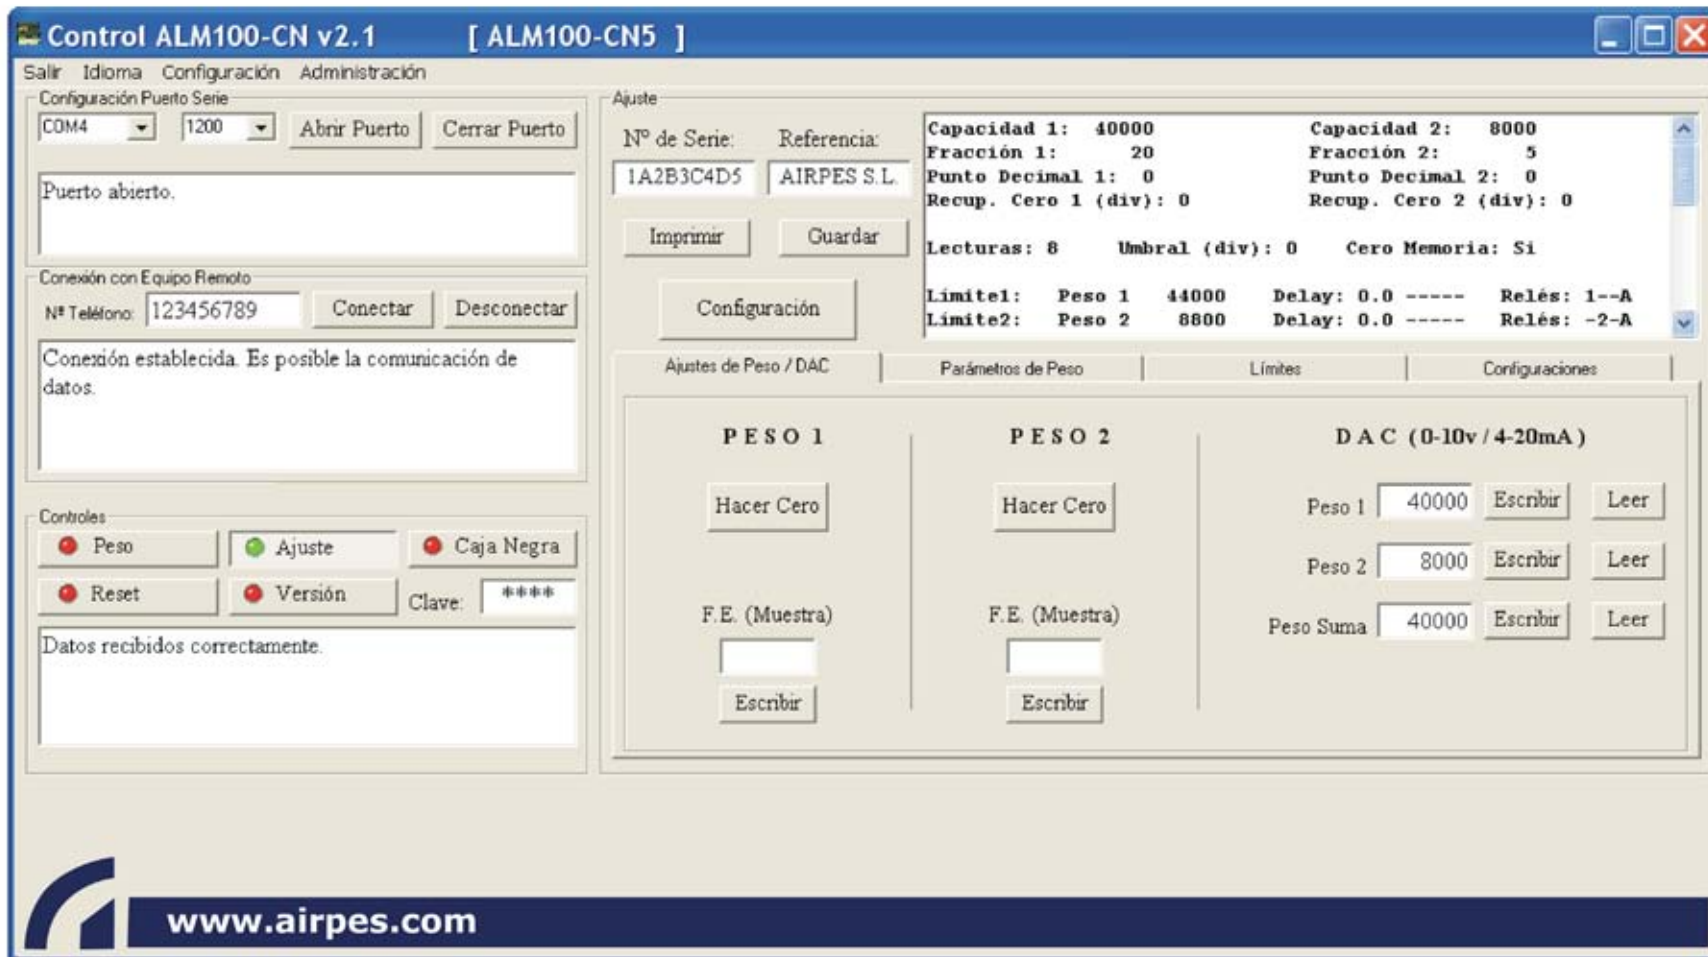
Control ALM100-CN v2.1 [ ALM100-CN5 ]

Salir Idioma Configuración Administración

Configuración Puerto Serie
COM4 1200 Abrir Puerto Cerrar Puerto
Puerto abierto.

Conexión con Equipo Remoto
Nº Teléfono: 123456789 Conectar Desconectar
Conexión establecida. Es posible la comunicación de datos.

Controles
Peso Ajuste Caja Negra
Reset Versión Clave: ****
Datos recibidos correctamente.

Ajuste
Nº de Serie: Referencia:
1A2B3C4D5 AIRPES S.L.
Imprimir Guardar
Configuración

Capacidad 1: 40000 Capacidad 2: 8000
Fracción 1: 20 Fracción 2: 5
Punto Decimal 1: 0 Punto Decimal 2: 0
Recup. Cero 1 (div): 0 Recup. Cero 2 (div): 0

Lecturas: 8 Umbral (div): 0 Cero Memoria: Si

Límite1: Peso 1 44000 Delay: 0.0 ----- Relés: 1--A
Límite2: Peso 2 8800 Delay: 0.0 ----- Relés: -2-A

Ajustes de Peso / DAC | Parámetros de Peso | Límites | Configuraciones

PESO 1
Hacer Cero
F.E. (Muestra)
Escribir

PESO 2
Hacer Cero
F.E. (Muestra)
Escribir

DAC (0-10v / 4-20mA)
Peso 1 40000 Escribir Leer
Peso 2 8000 Escribir Leer
Peso Suma 40000 Escribir Leer

www.airpes.com